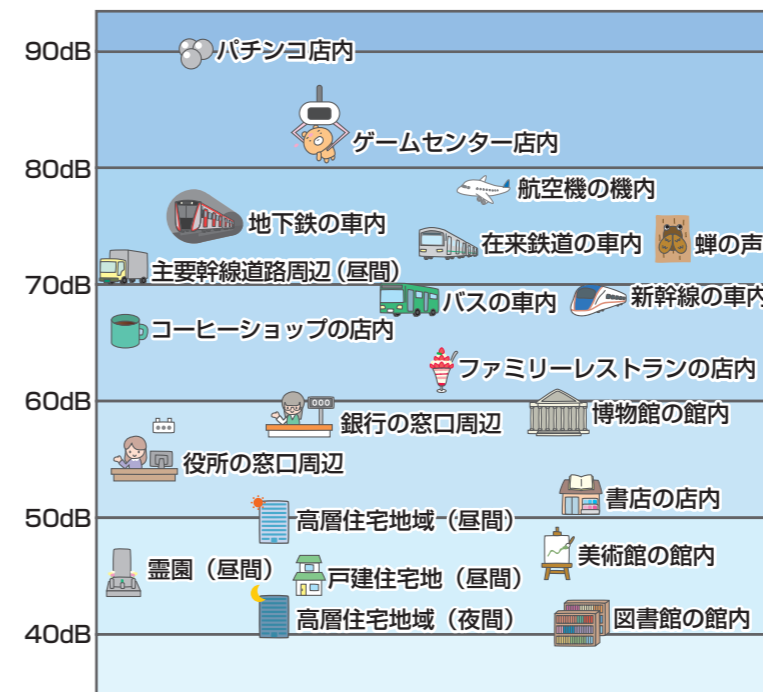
90dB
パチンコ店内
ゲームセンター店内
80dB
航空機の機内
地下鉄の車内
在来鉄道の車内
蝉の声
主要幹線道路周辺（昼間）
70dB
バスの車内
新幹線の車内
コーヒーショップの店内
ファミリーレストランの店内
60dB
銀行の窓口周辺
博物館の館内
役所の窓口周辺
書店の店内
50dB
高層住宅地域（昼間）
美術館の館内
霊園（昼間）
戸建住宅地（昼間）
高層住宅地域（夜間）
図書館の館内
40dB